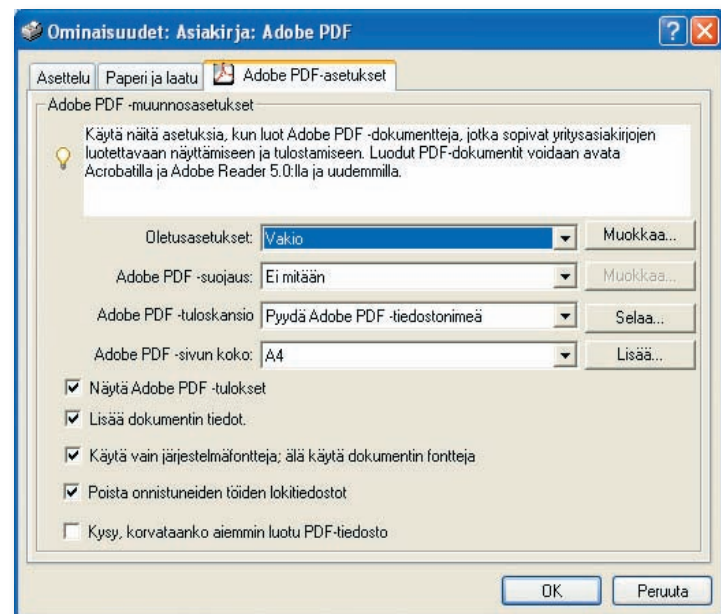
Ominaisuudet: Asiakirja: Adobe PDF

?

Asettelu | Paperi ja laatu | Adobe PDF-asetukset

Adobe PDF -muunnosasetukset

Käytä näitä asetuksia, kun luot Adobe PDF -dokumentteja, jotka sopivat yritysasiakirjojen luotettavaan näyttämiseen ja tulostamiseen. Luodut PDF-dokumentit voidaan avata Acrobatilla ja Adobe Reader 5.0:lla ja uudemmilla.

Oletusasetukset: Vakio | Muokkaa...

Adobe PDF -suojaus: Ei mitään | Muokkaa...

Adobe PDF -tuloskansio: Pyydä Adobe PDF -tiedostonimeä | Selaa...

Adobe PDF -sivun koko: A4 | Lisää...

☑ Näytä Adobe PDF -tulokset

☑ Lisää dokumentin tiedot.

☑ Käytä vain järjestelmäfontteja; älä käytä dokumentin fontteja

☑ Poista onnistuneiden töiden lokitiedostot

☐ Kysy, korvataanko aiemmin luotu PDF-tiedosto

OK | Peruuta